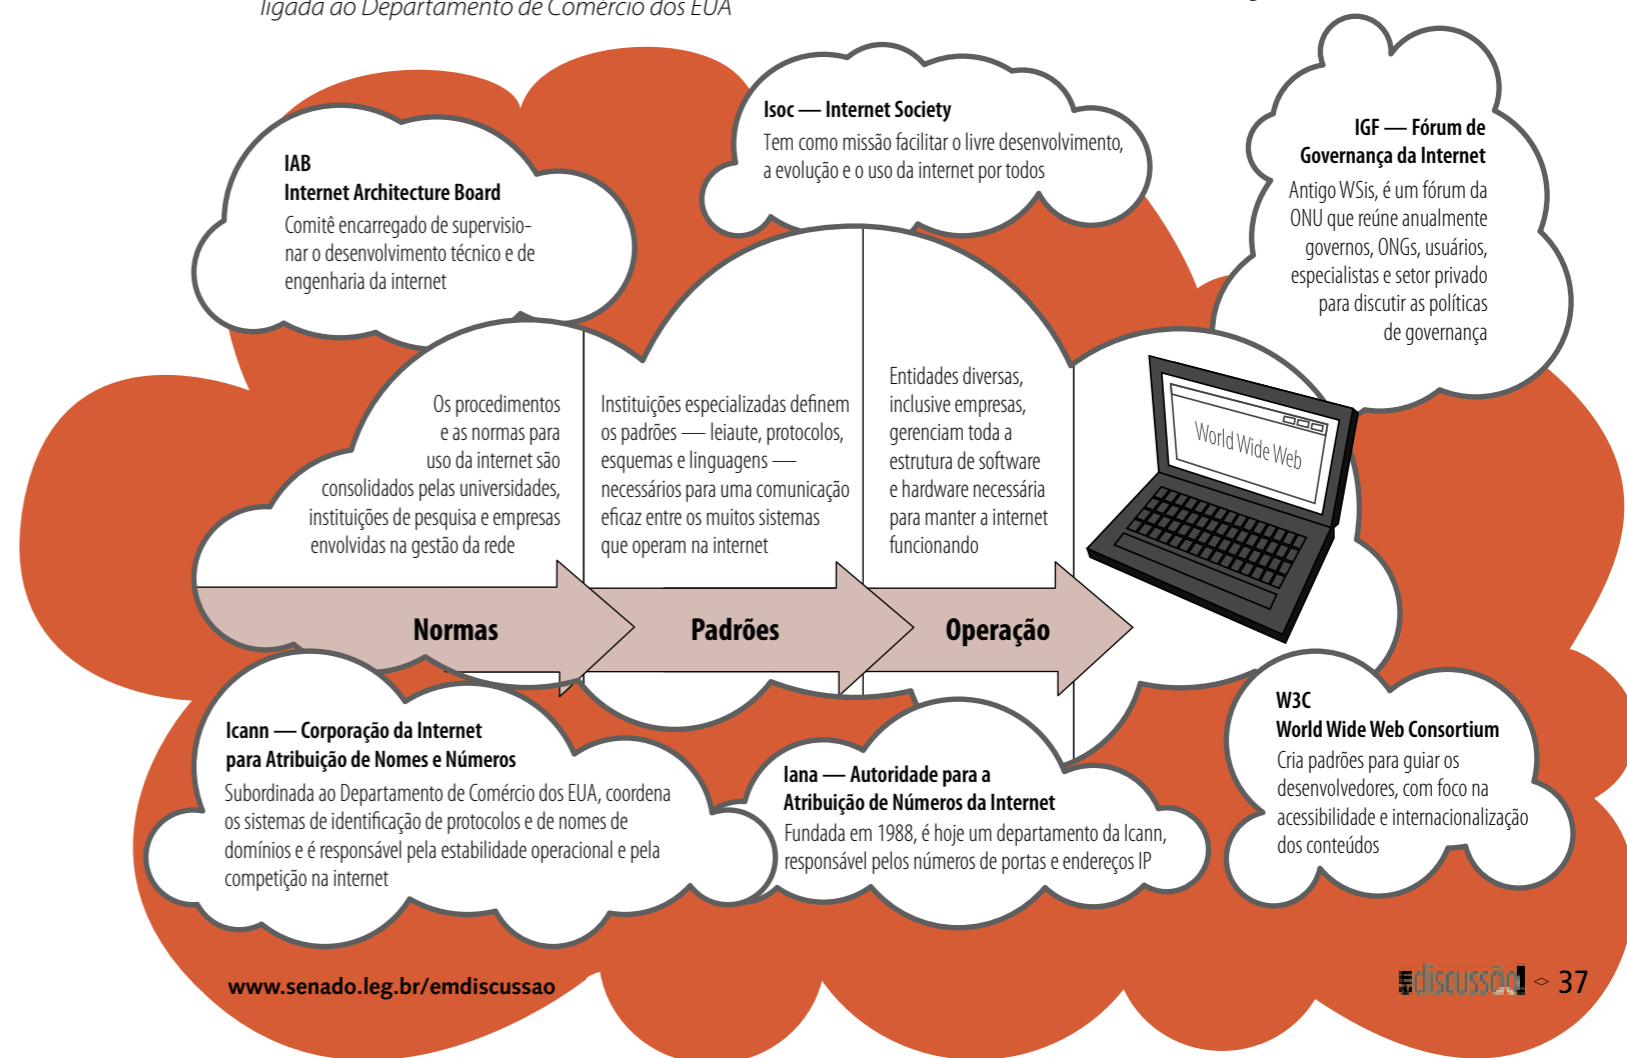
ligada ao Departamento de Comércio dos EUA

IAB
Internet Architecture Board
Comitê encarregado de supervisionar o desenvolvimento técnico e de engenharia da internet

Isoc — Internet Society
Tem como missão facilitar o livre desenvolvimento, a evolução e o uso da internet por todos

IGF — Fórum de Governança da Internet
Antigo WSis, é um fórum da ONU que reúne anualmente governos, ONGs, usuários, especialistas e setor privado para discutir as políticas de governança

Os procedimentos e as normas para uso da internet são consolidados pelas universidades, instituições de pesquisa e empresas envolvidas na gestão da rede

Instituições especializadas definem os padrões — leiaute, protocolos, esquemas e linguagens — necessários para uma comunicação eficaz entre os muitos sistemas que operam na internet

Entidades diversas, inclusive empresas, gerenciam toda a estrutura de software e hardware necessária para manter a internet funcionando

World Wide Web

Normas

Padrões

Operação

Icann — Corporação da Internet para Atribuição de Nomes e Números
Subordinada ao Departamento de Comércio dos EUA, coordena os sistemas de identificação de protocolos e de nomes de domínios e é responsável pela estabilidade operacional e pela competição na internet

Iana — Autoridade para a Atribuição de Números da Internet
Fundada em 1988, é hoje um departamento da Icann, responsável pelos números de portas e endereços IP

W3C
World Wide Web Consortium
Cria padrões para guiar os desenvolvedores, com foco na acessibilidade e internacionalização dos conteúdos

www.senado.leg.br/emdiscussao

em discussão! 37